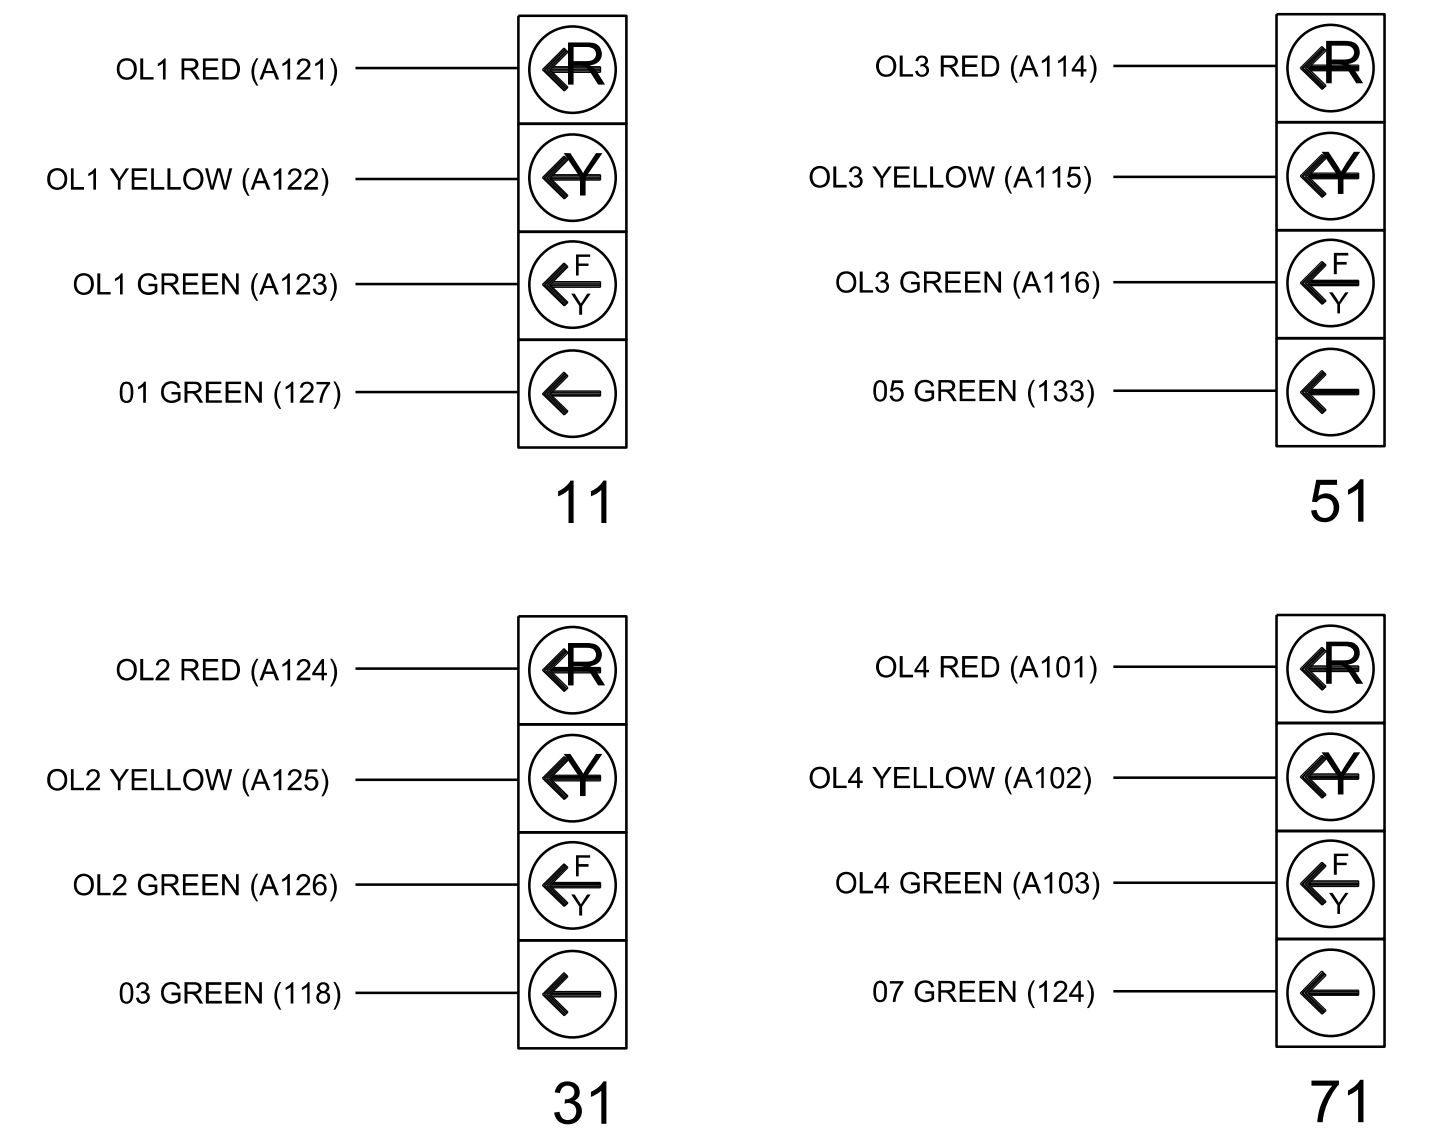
OL1 RED (A121)
OL1 YELLOW (A122)
OL1 GREEN (A123)
01 GREEN (127)

R
Y
F
Y

11

OL3 RED (A114)
OL3 YELLOW (A115)
OL3 GREEN (A116)
05 GREEN (133)

R
Y
F
Y

51

OL2 RED (A124)
OL2 YELLOW (A125)
OL2 GREEN (A126)
03 GREEN (118)

R
Y
F
Y

31

OL4 RED (A101)
OL4 YELLOW (A102)
OL4 GREEN (A103)
07 GREEN (124)

R
Y
F
Y

71